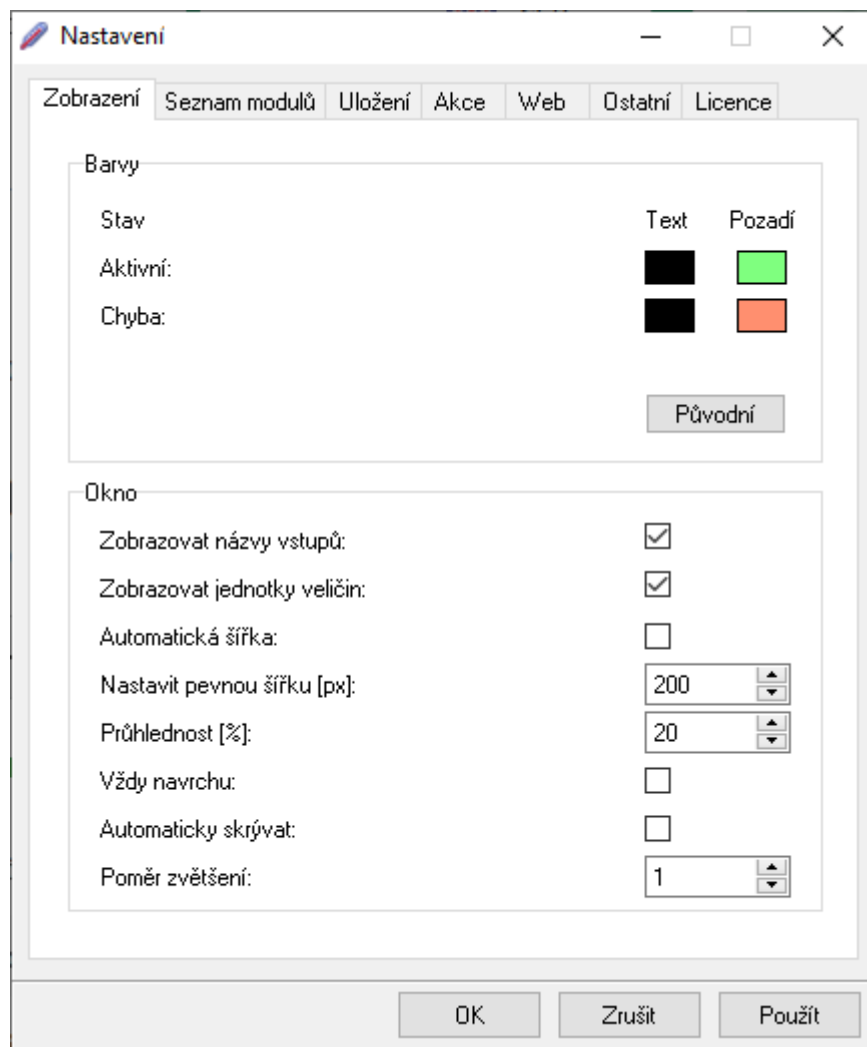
Nastavení

Zobrazení | Seznam modulů | Uložení | Akce | Web | Ostatní | Licence

Barvy

Stav | Text | Pozadí

Aktivní:

Chyba:

Původní

Okno

Zobrazovat názvy vstupů:

Zobrazovat jednotky veličin:

Automatická šířka:

Nastavit pevnou šířku [px]: 200

Průhlednost [%]: 20

Vždy navrchu:

Automaticky skrývat:

Poměr zvětšení: 1

OK | Zrušit | Použít